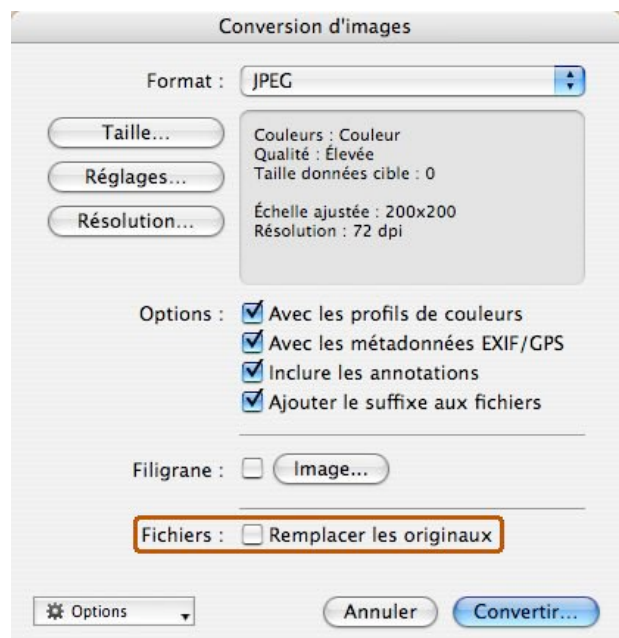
Conversion d'images

Format : JPEG

Taille...

Réglages...

Résolution...

Couleurs : Couleur
Qualité : Élevée
Taille données cible : 0

Échelle ajustée : 200x200
Résolution : 72 dpi

Options : Avec les profils de couleurs
Avec les métadonnées EXIF/GPS
Inclure les annotations
Ajouter le suffixe aux fichiers

Filigrane : Image...

Fichiers : Remplacer les originaux

Options

Annuler

Convertir...